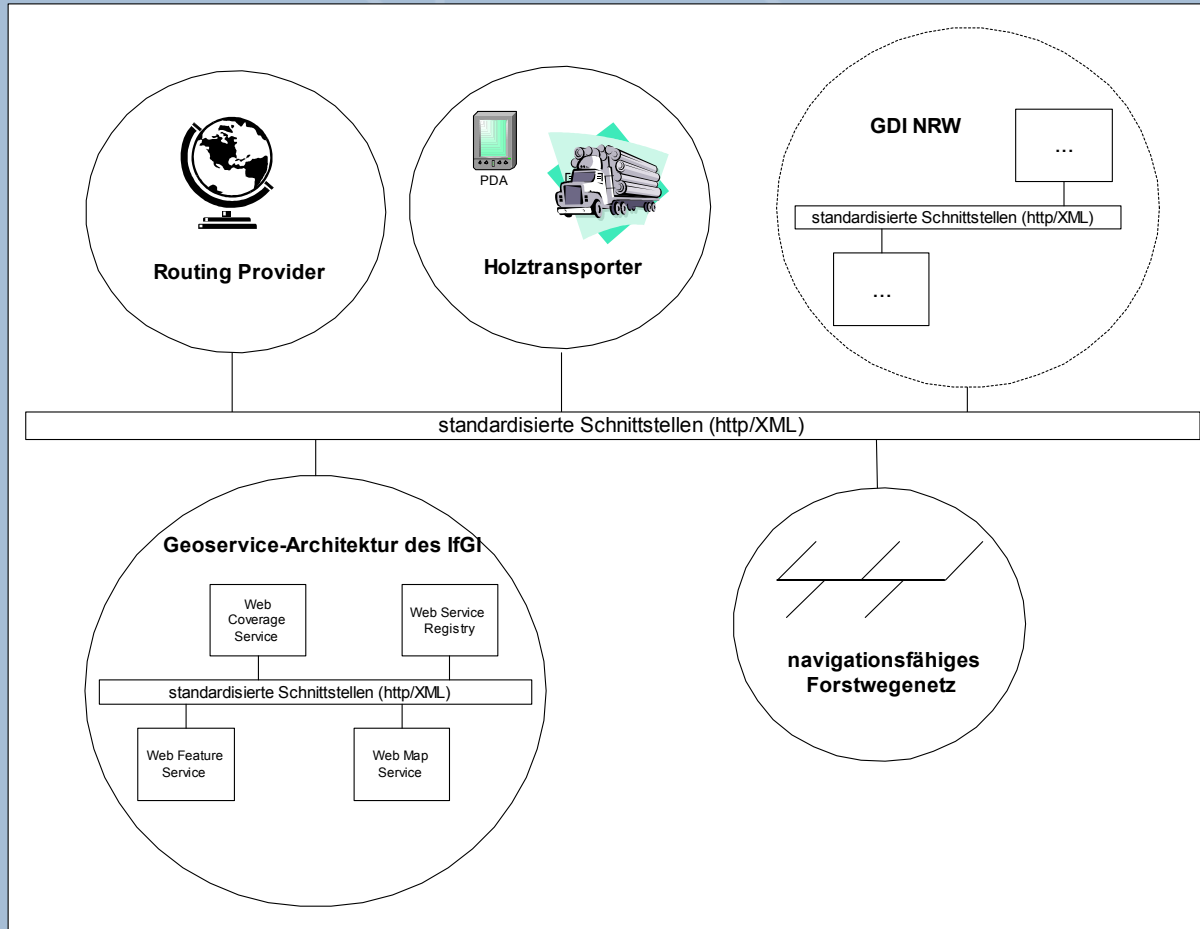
Routing Provider

PDA

Holztransporter

GDI NRW

...

standardisierte Schnittstellen (http/XML)

...

standardisierte Schnittstellen (http/XML)

Geoservice-Architektur des IfGI

Web Coverage Service

Web Service Registry

standardisierte Schnittstellen (http/XML)

Web Feature Service

Web Map Service

navigationsfähiges Forstwegenetz